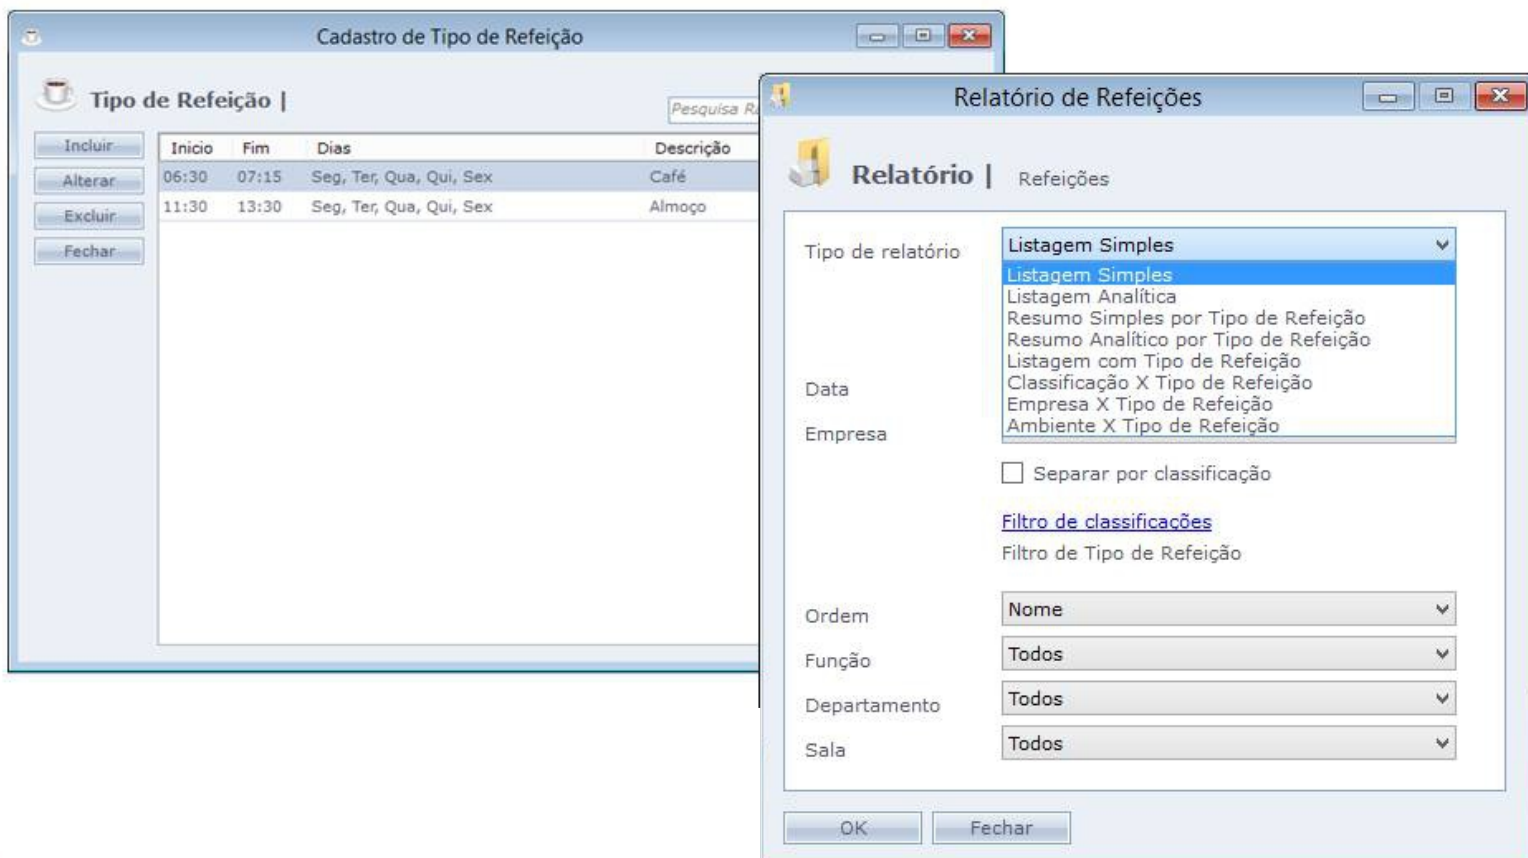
Cadastro de Tipo de Refeição

Tipo de Refeição |

Pesquisa R

Incluir
Alterar
Excluir
Fechar

| Inicio | Fim | Dias | Descrição |
|---|---|---|---|
| 06:30 | 07:15 | Seg, Ter, Qua, Qui, Sex | Café |
| 11:30 | 13:30 | Seg, Ter, Qua, Qui, Sex | Almoço |

Relatório de Refeições

Relatório | Refeições

Tipo de relatório
Listagem Simples
Listagem Simples
Listagem Analítica
Resumo Simples por Tipo de Refeição
Resumo Analítico por Tipo de Refeição
Listagem com Tipo de Refeição
Classificação X Tipo de Refeição
Empresa X Tipo de Refeição
Ambiente X Tipo de Refeição

Data

Empresa

Separar por classificação

Filtro de classificações

Filtro de Tipo de Refeição

Ordem
Nome

Função
Todos

Departamento
Todos

Sala
Todos

OK
Fechar